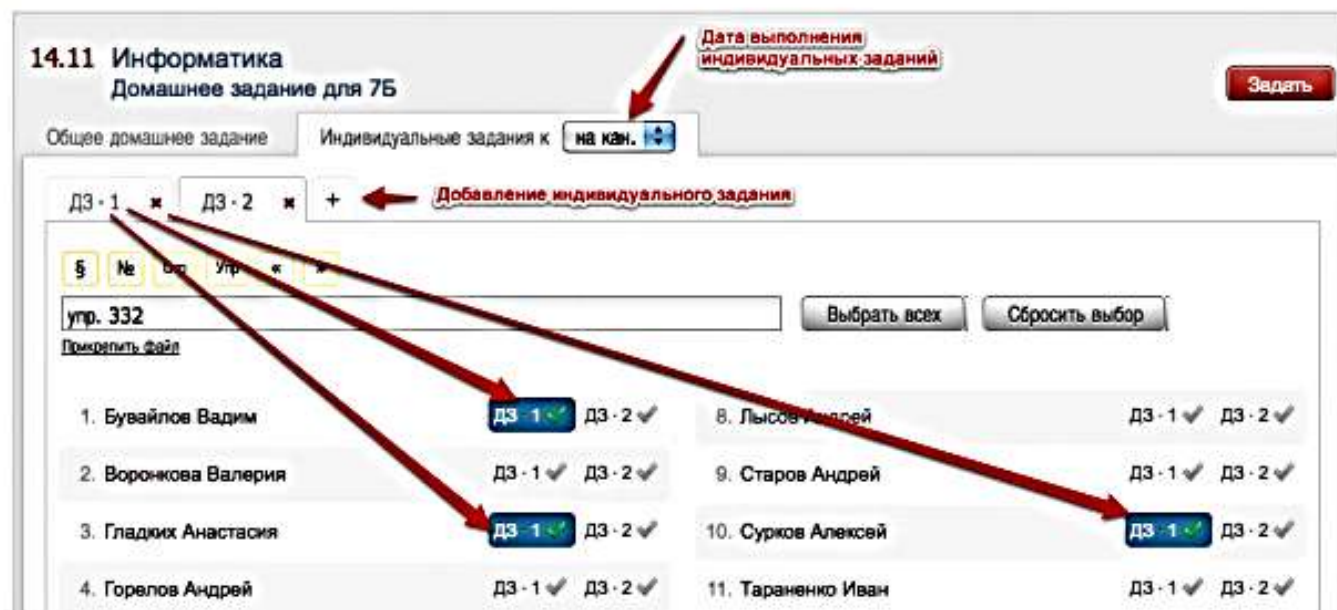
14.11 Информатика
Домашнее задание для 7Б

Дата выполнения индивидуальных заданий

Задать

Общее домашнее задание | Индивидуальные задания к | на кан.

ДЗ · 1 ✖ | ДЗ · 2 ✖ | +

Добавление индивидуального задания

§ | № | Стр | Упр | « | »

упр. 332

Выбрать всех | Сбросить выбор

Прикрепить файл

| | | |
|---|---|---|
| 1. Бувайлов Вадим | ДЗ · 1 ✔ ДЗ · 2 ✔ | 8. Лысов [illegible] | ДЗ · 1 ✔ ДЗ · 2 ✔ |
| 2. Воронкова Валерия | ДЗ · 1 ✔ ДЗ · 2 ✔ | 9. Старов Андрей | ДЗ · 1 ✔ ДЗ · 2 ✔ |
| 3. Гладких Анастасия | ДЗ · 1 ✔ ДЗ · 2 ✔ | 10. Сурков Алексей | ДЗ · 1 ✔ ДЗ · 2 ✔ |
| 4. Горелов Андрей | ДЗ · 1 ✔ ДЗ · 2 ✔ | 11. Тараненко Иван | ДЗ · 1 ✔ ДЗ · 2 ✔ |